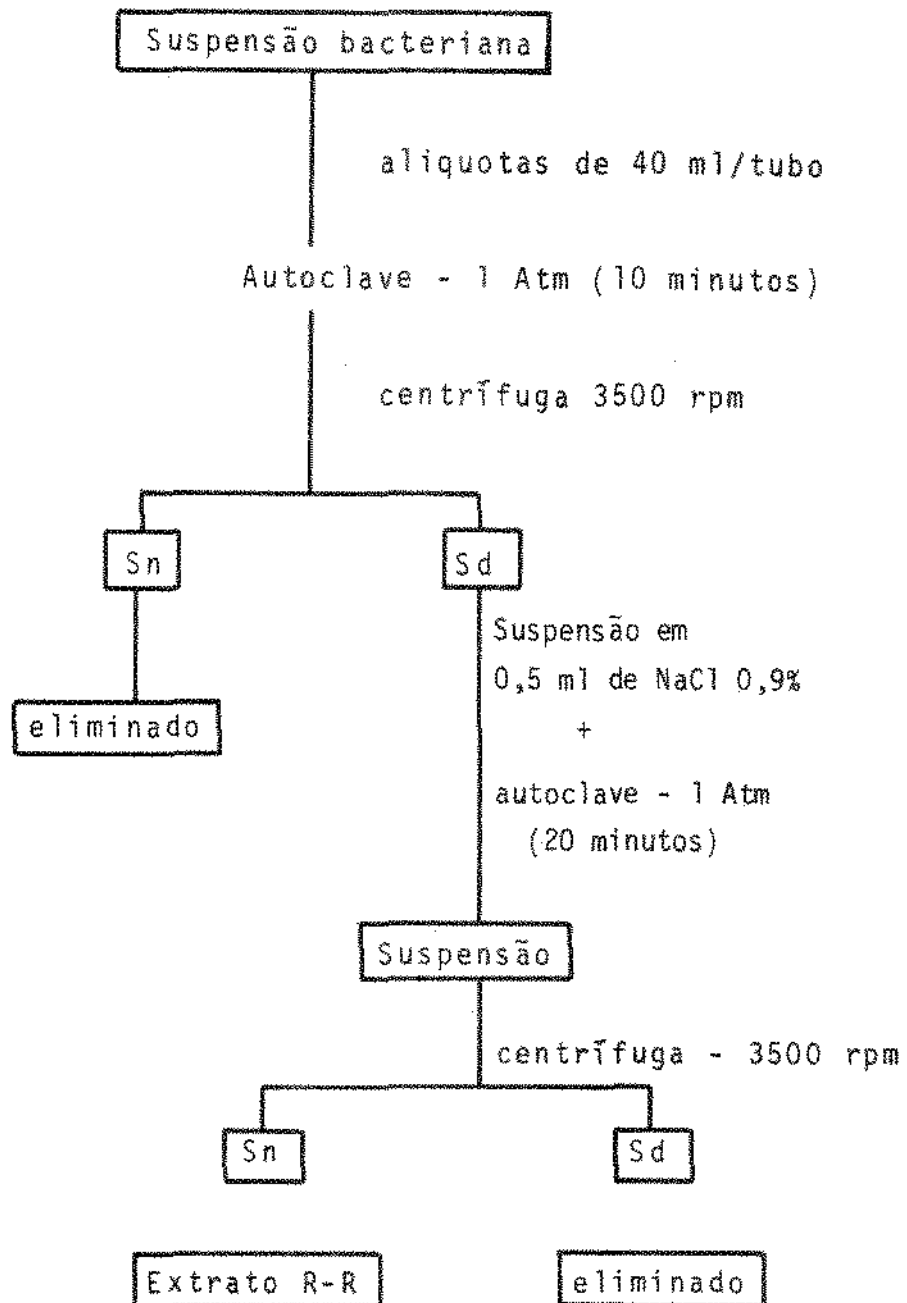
Suspensão bacteriana

aliquotas de 40 ml/tubo

Autoclave - 1 Atm (10 minutos)

centrífuga 3500 rpm

Sn

Sd

eliminado

Suspensão em 0,5 ml de NaCl 0,9%
+
autoclave - 1 Atm (20 minutos)

Suspensão

centrífuga - 3500 rpm

Sn

Sd

Extrato R-R

eliminado